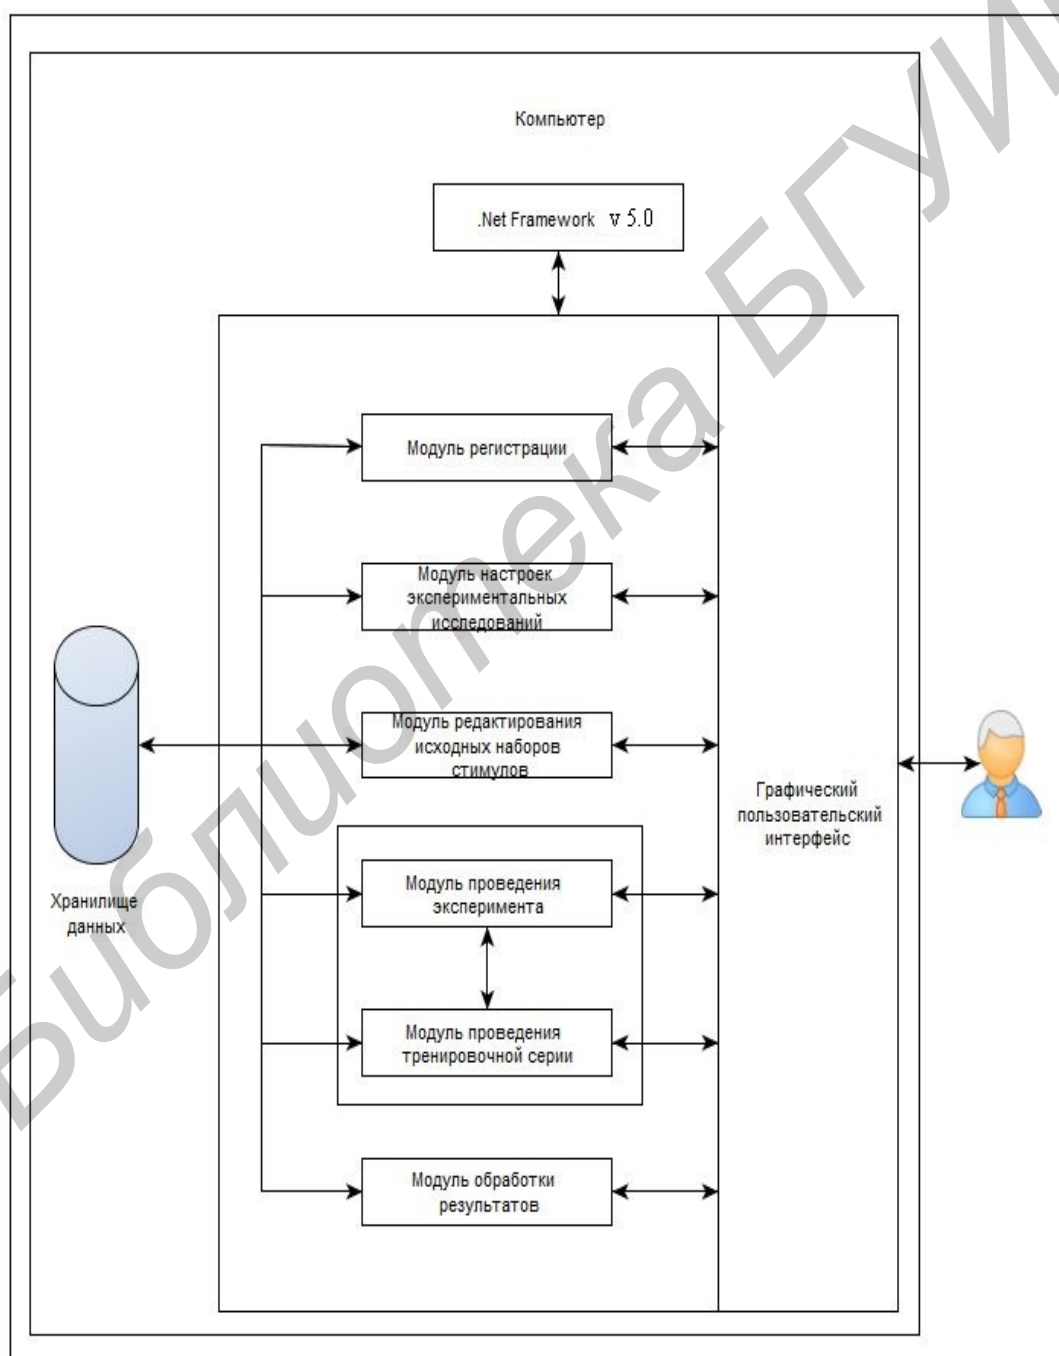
Компьютер

.Net Framework v 5.0

Модуль регистрации

Модуль настроек экспериментальных исследований

Модуль редактирования исходных наборов стимулов

Графический пользовательский интерфейс

Хранилище данных

Модуль проведения эксперимента

Модуль проведения тренировочной серии

Модуль обработки результатов

Библиотека БГУИР